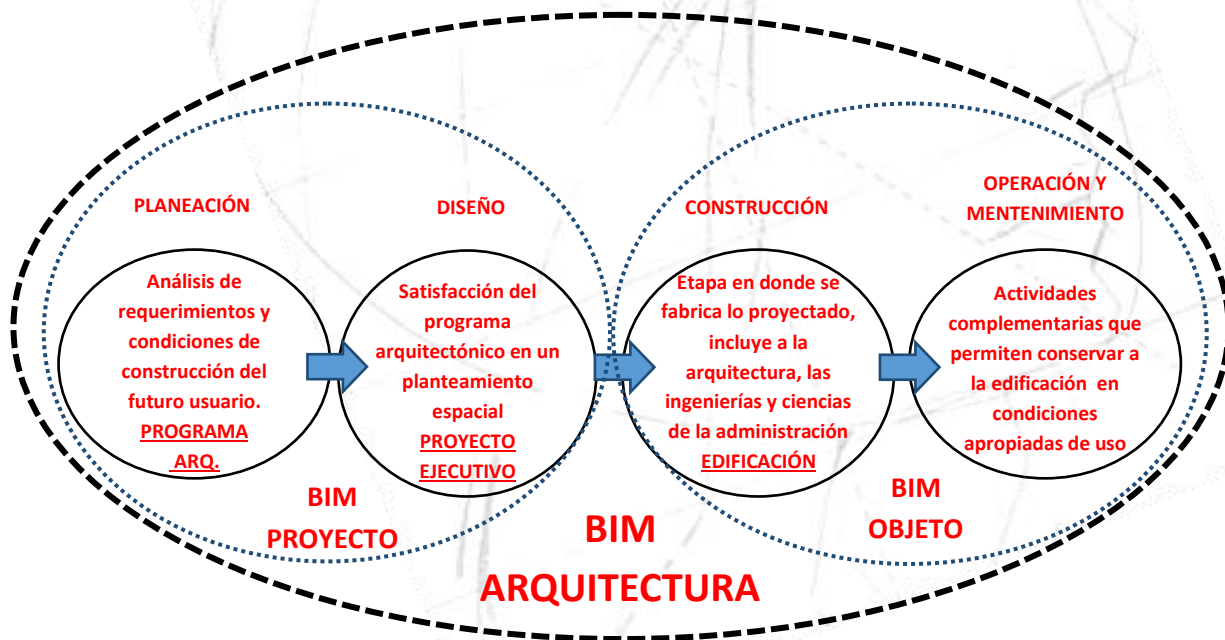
PLANEACIÓN

DISEÑO

CONSTRUCCIÓN

OPERACIÓN Y MENTENIMIENTO

Análisis de requerimientos y condiciones de construcción del futuro usuario. PROGRAMA ARQ.

Satisfacción del programa arquitectónico en un planteamiento espacial PROYECTO EJECUTIVO

Etapa en donde se fabrica lo proyectado, incluye a la arquitectura, las ingenierías y ciencias de la administración EDIFICACIÓN

Actividades complementarias que permiten conservar a la edificación en condiciones apropiadas de uso

BIM PROYECTO

BIM OBJETO

BIM ARQUITECTURA